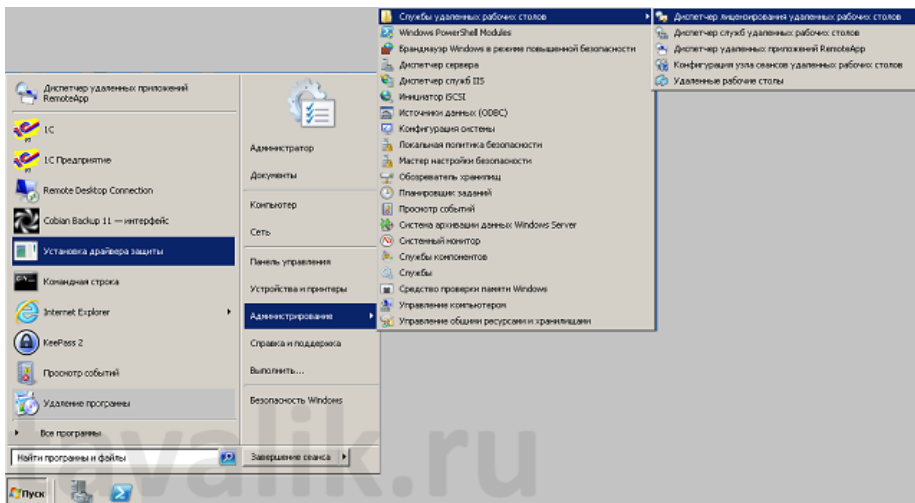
Диспетчер удаленных приложений RemoteApp
1С
1С Предприятие
Remote Desktop Connection
Cobian Backup 11 — интерфейс
Установка драйвера защиты
Командная строка
Internet Explorer
KeePass 2
Просмотр событий
Удаление программы
Все программы
Найти программы и файлы
Пуск

Администратор
Документы
Компьютер
Сеть
Панель управления
Устройства и принтеры
Администрирование
Справка и поддержка
Выполнить...
Безопасность Windows
Завершение сеанса

Службы удаленных рабочих столов
Windows PowerShell Modules
Брандмауэр Windows в режиме повышенной безопасности
Диспетчер сервера
Диспетчер служб IIS
Инициатор iSCSI
Источники данных (ODBC)
Конфигурация системы
Локальная политика безопасности
Мастер настройки безопасности
Обозреватель хранилищ
Планировщик заданий
Просмотр событий
Система архивации данных Windows Server
Системный монитор
Службы компонентов
Службы
Средство проверки памяти Windows
Управление компьютером
Управление общими ресурсами и хранилищами

Диспетчер лицензирования удаленных рабочих столов
Диспетчер служб удаленных рабочих столов
Диспетчер удаленных приложений RemoteApp
Конфигурация узла сеансов удаленных рабочих столов
Удаленные рабочие столы

kvalik.ru